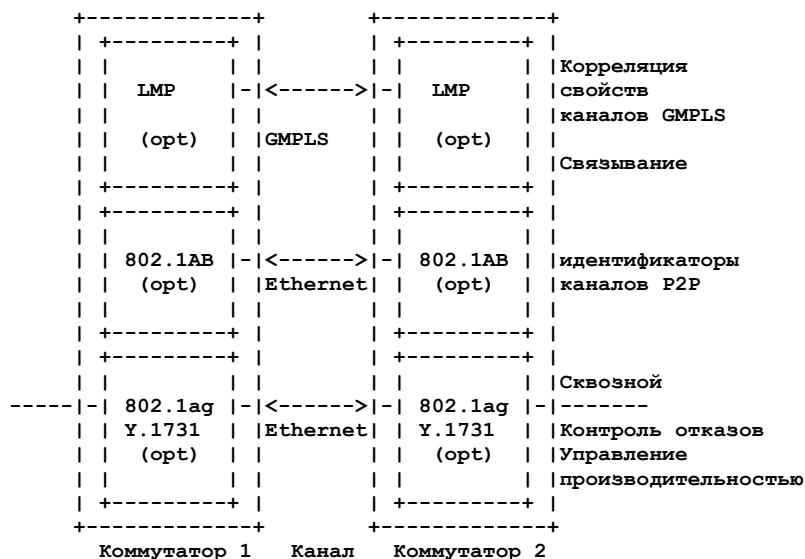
LMP
(opt)
<------>
GMPLS
LMP
(opt)
Корреляция свойств каналов GMPLS
Связывание
802.1AB
(opt)
<------>
Ethernet
802.1AB
(opt)
идентификаторы каналов P2P
802.1ag
Y.1731
(opt)
<------>
Ethernet
802.1ag
Y.1731
(opt)
Сквозной
Контроль отказов
Управление производительностью
Коммутатор 1
Канал
Коммутатор 2